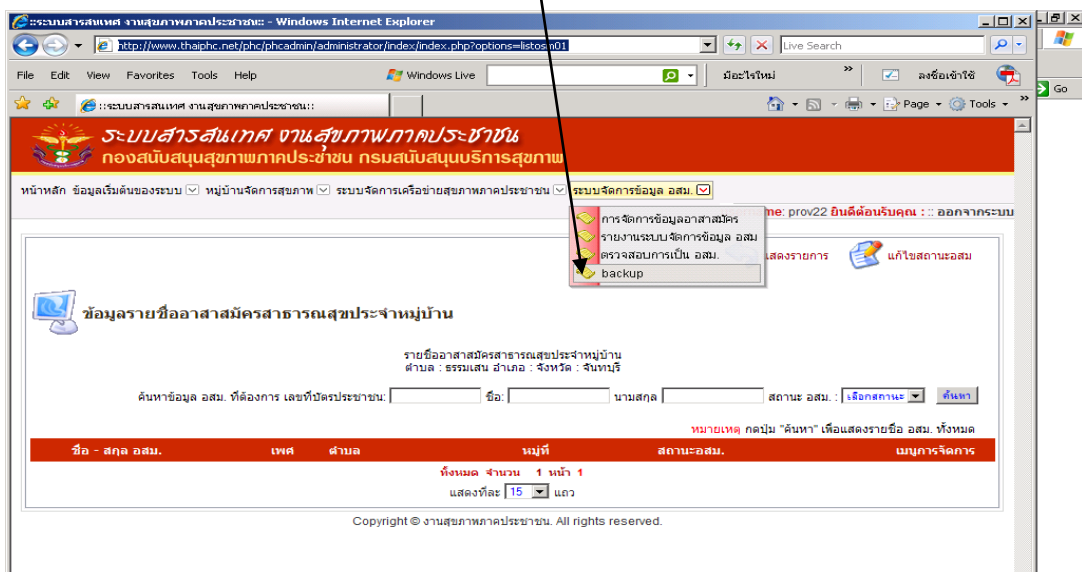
::ระบบสารสนเทศ งานสุขภาพภาคประชาชน:: - Windows Internet Explorer

http://www.thaiphc.net/phc/phcadmin/administrator/index/index.php?options=listosm01

Live Search

File Edit View Favorites Tools Help

Windows Live

มีอะไรใหม่

ลงชื่อเข้าใช้

Go

::ระบบสารสนเทศ งานสุขภาพภาคประชาชน::

Page Tools

ระบบสารสนเทศ งานสุขภาพภาคประชาชน
กองสนับสนุนสุขภาพภาคประชาชน กรมสนับสนุนบริการสุขภาพ

หน้าหลัก ข้อมูลเริ่มต้นของระบบ หมู่บ้านจัดการสุขภาพ ระบบจัดการเครือข่ายสุขภาพภาคประชาชน ระบบจัดการข้อมูล อสม.

การจัดการข้อมูลอาสาสมัคร
รายงานระบบจัดการข้อมูล อสม
ตรวจสอบการเป็น อสม.
backup

me: prov22 ยินดีต้อนรับคุณ : :: ออกจากระบบ

แสดงรายการ แก้ไขสถานะอสม

ข้อมูลรายชื่ออาสาสมัครสาธารณสุขประจำหมู่บ้าน

รายชื่ออาสาสมัครสาธารณสุขประจำหมู่บ้าน
ตำบล : ธรรมเสน อำเภอ : จังหวัด : จันทบุรี

ค้นหาข้อมูล อสม. ที่ต้องการ เลขที่บัตรประชาชน: ชื่อ: นามสกุล สถานะ อสม. : เลือกสถานะ ค้นหา

หมายเหตุ กดปุ่ม "ค้นหา" เพื่อแสดงรายชื่อ อสม. ทั้งหมด

| ชื่อ - สกุล อสม. | เพศ | ตำบล | หมู่ที่ | สถานะอสม. | เมนูการจัดการ |
|---|---|---|---|---|---|

ทั้งหมด จำนวน 1 หน้า 1
แสดงทีละ 15 แถว

Copyright © งานสุขภาพภาคประชาชน. All rights reserved.